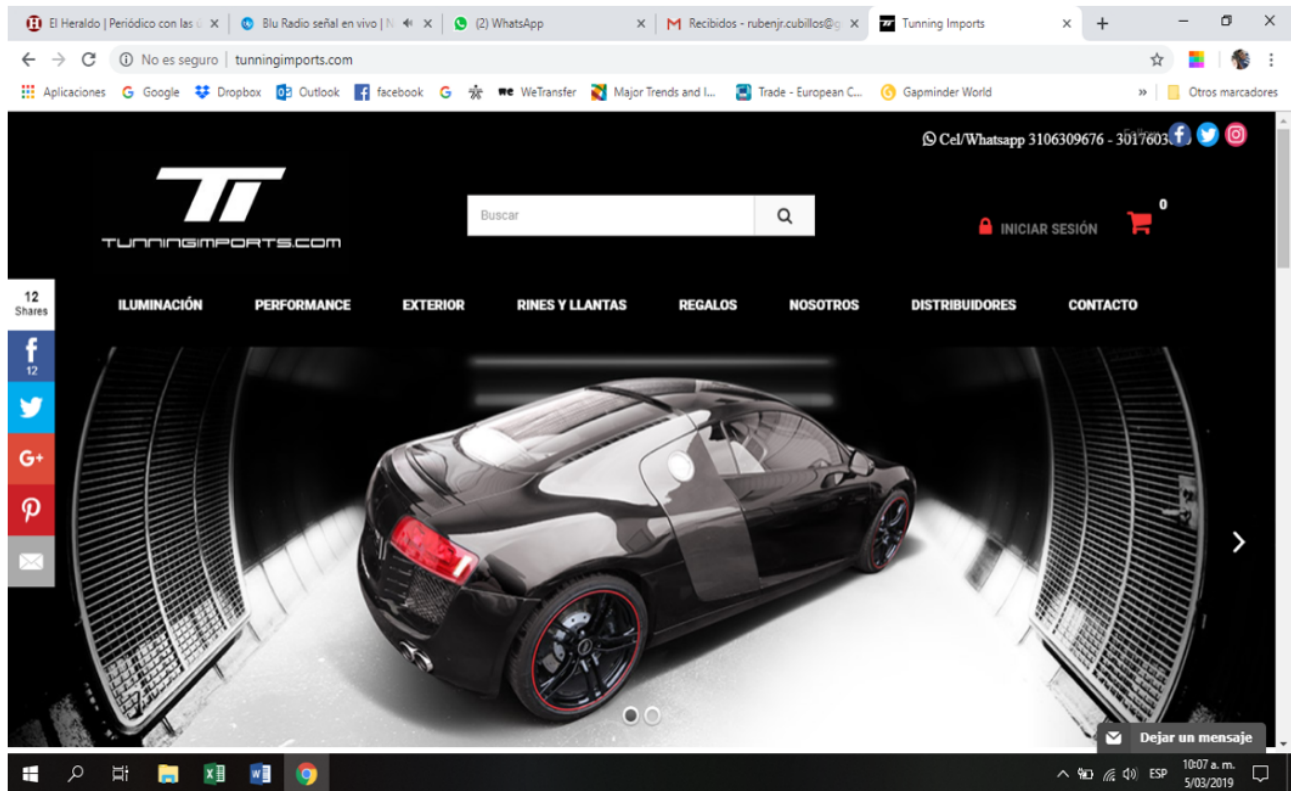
El Heraldo | Periódico con las ú ×
Blu Radio señal en vivo | N ×
(2) WhatsApp ×
Recibidos - rubenjr.cubillos@g ×
Tunning Imports ×
+

No es seguro | tunningimports.com

Aplicaciones Google Dropbox Outlook facebook WeTransfer Major Trends and I... Trade - European C... Gapminder World » Otros marcadores

Cel/Whatsapp 3106309676 - 3017603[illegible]

TI
TUNNINGIMPORTS.COM

Buscar

INICIAR SESIÓN
0

12
Shares
12

ILUMINACIÓN
PERFORMANCE
EXTERIOR
RINES Y LLANTAS
REGALOS
NOSOTROS
DISTRIBUIDORES
CONTACTO

Dejar un mensaje

ESP
10:07 a. m.
5/03/2019